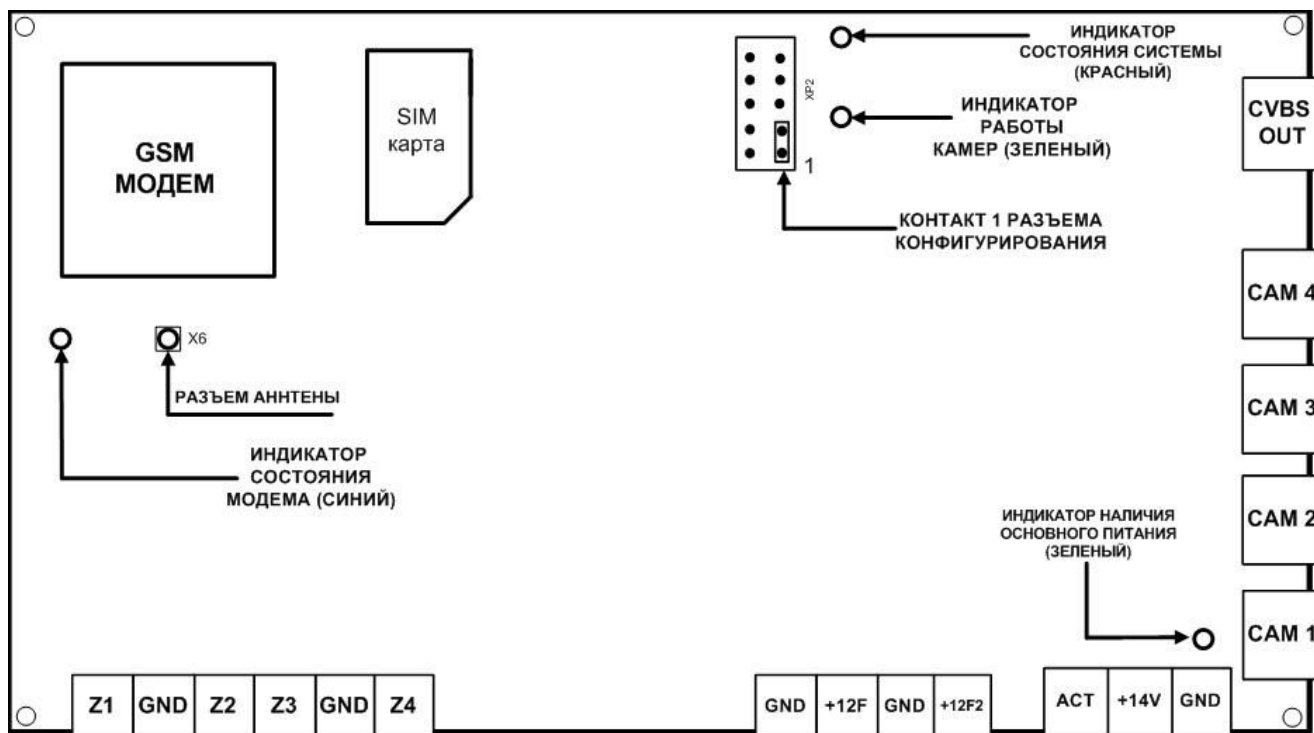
GSM
МОДЕМ

SIM
карта

XP2

1

ИНДИКАТОР
СОСТОЯНИЯ СИСТЕМЫ
(КРАСНЫЙ)

ИНДИКАТОР
РАБОТЫ
КАМЕР (ЗЕЛЕНЫЙ)

КОНТАКТ 1 РАЗЪЕМА
КОНФИГУРИРОВАНИЯ

CVBS
OUT

CAM 4

CAM 3

CAM 2

CAM 1

X6

РАЗЪЕМ АННТЕНЫ

ИНДИКАТОР
СОСТОЯНИЯ
МОДЕМА (СИНИЙ)

ИНДИКАТОР НАЛИЧИЯ
ОСНОВНОГО ПИТАНИЯ
(ЗЕЛЕНЫЙ)

| Z1 | GND | Z2 | Z3 | GND | Z4 |
|---|---|---|---|---|---|

| GND | +12F | GND | +12F2 |
|---|---|---|---|

| ACT | +14V | GND |
|---|---|---|